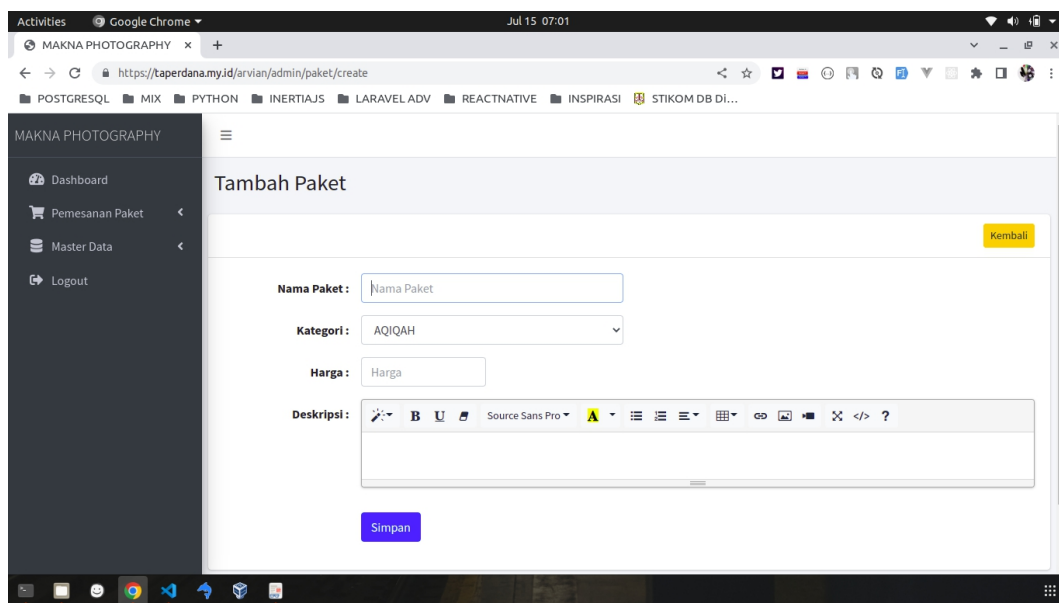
Activities Google Chrome ▾ Jul 15 07:01

MAKNA PHOTOGRAPHY ×

https://taperdana.my.id/arvian/admin/paket/create

POSTGRESQL MIX PYTHON INERTIAJS LARAVEL ADV REACTNATIVE INSPIRASI STIKOM DB Di...

MAKNA PHOTOGRAPHY

Dashboard

Pemesanan Paket

Master Data

Logout

Tambah Paket

Kembali

Nama Paket : Nama Paket

Kategori : AQIQAH

Harga : Harga

Deskripsi : B U Source Sans Pro A ?

Simpan